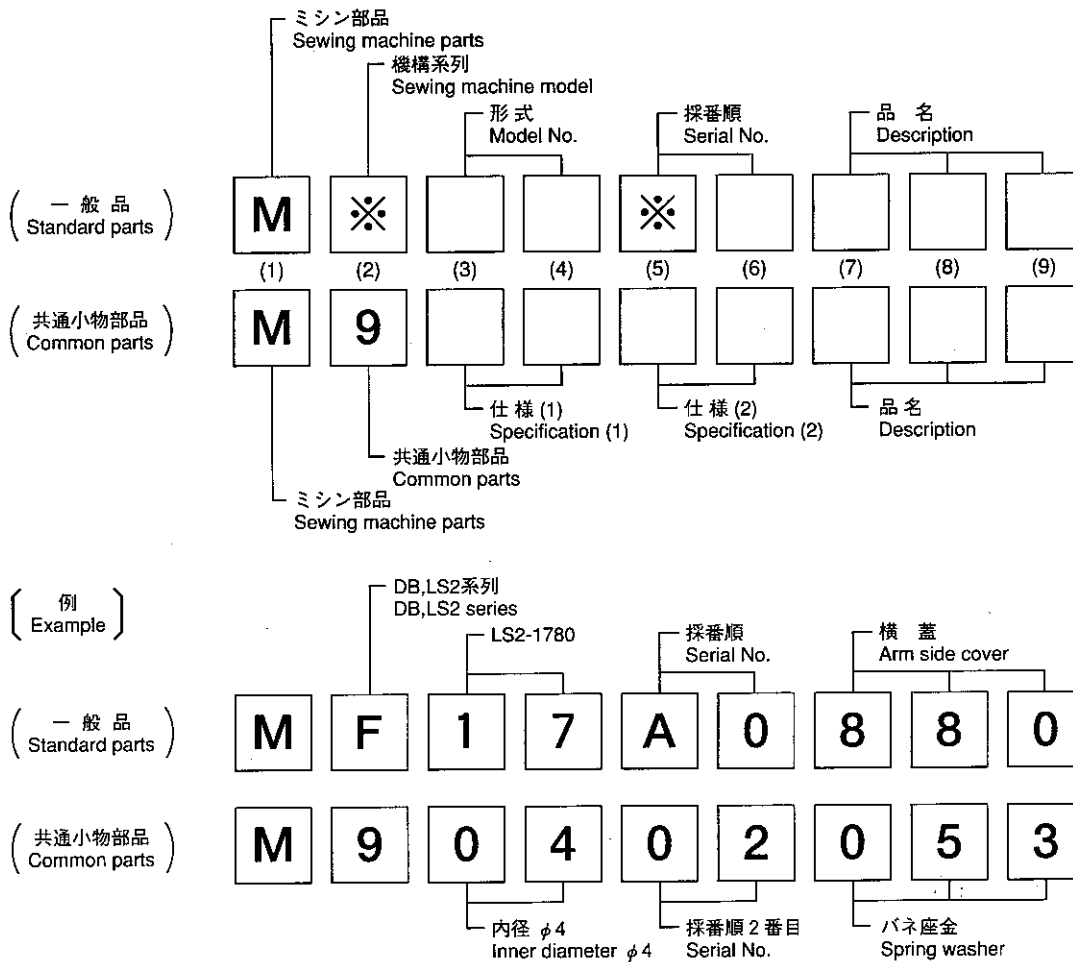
ミシン部品
Sewing machine parts

機構系列
Sewing machine model

形式
Model No.

採番順
Serial No.

品 名
Description

( 一 般 品
Standard parts )

M ※ ※

(1) (2) (3) (4) (5) (6) (7) (8) (9)

( 共通小物部品
Common parts )

M 9

仕 様 (1)
Specification (1)

仕 様 (2)
Specification (2)

品 名
Description

共通小物部品
Common parts

ミシン部品
Sewing machine parts

( 例
Example )

DB,LS2系列
DB,LS2 series

LS2-1780

採番順
Serial No.

横 蓋
Arm side cover

( 一 般 品
Standard parts )

M F 1 7 A 0 8 8 0

( 共通小物部品
Common parts )

M 9 0 4 0 2 0 5 3

内径 $\phi 4$
Inner diameter $\phi 4$

採番順 2 番目
Serial No.

バネ座金
Spring washer